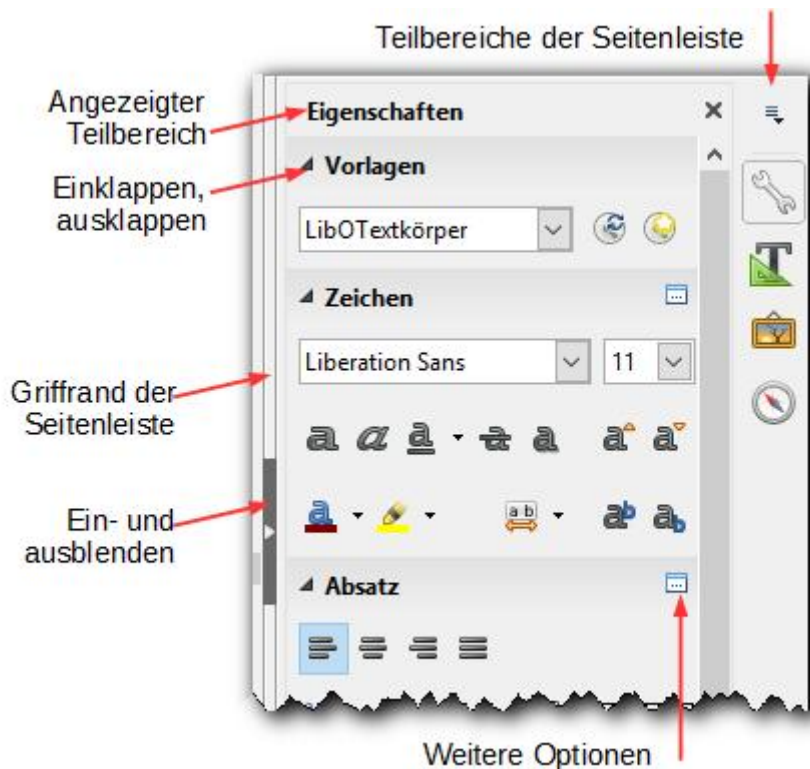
Teilbereiche der Seitenleiste

Angezeigter Teilbereich

Einklappen, ausklappen

Griffrand der Seitenleiste

Ein- und ausblenden

Eigenschaften

Vorlagen

LibOTextkörper

Zeichen

Liberation Sans

11

a a a a a a a

a b

a a

Absatz

Weitere Optionen